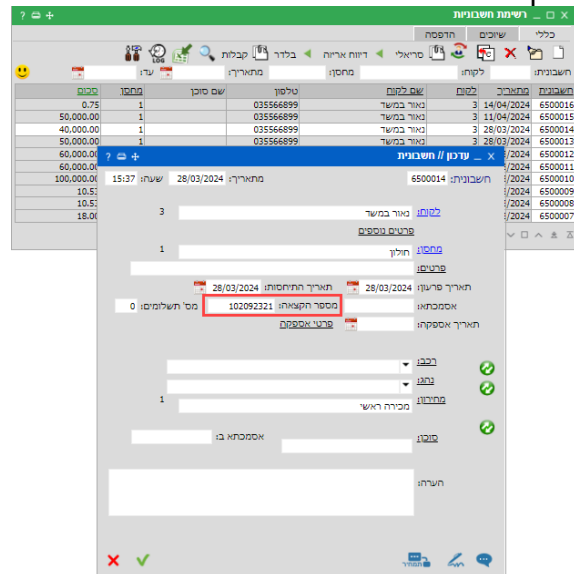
רשימת חשבוניות
כללי
שיוכים
הדפסה
קבלות
בלדר
דיוות אריזה
סריאלי
חשבונית:
לקוח:
מחסן:
מתאריך:
עד:

| חשבונית | מתאריך | לקוח | שם לקוח | טלפון | שם סוכן | מחסן | סכום |
|---|---|---|---|---|---|---|---|
| 6500016 | 14/04/2024 | 3 | נאור במשד | 035566899 | | 1 | 0.75 |
| 6500015 | 11/04/2024 | 3 | נאור במשד | 035566899 | | 1 | 50,000.00 |
| 6500014 | 28/03/2024 | 3 | נאור במשד | 035566899 | | 1 | 40,000.00 |
| 6500013 | 28/03/2024 | 3 | נאור במשד | 035566899 | | 1 | 50,000.00 |
| 6500012 | | | | | | | 60,000.00 |
| 6500011 | | | | | | | 60,000.00 |
| 6500010 | | | | | | | 100,000.00 |
| 6500009 | | | | | | | 10.53 |
| 6500008 | | | | | | | 10.53 |
| 6500007 | | | | | | | 18.00 |

עדכון // חשבונית
חשבונית: 6500014
מתאריך: 28/03/2024
שעה: 15:37
לקוח: 3 נאור במשד
פרטים נוספים
מחסן: 1 חולון
פרטים:
תאריך פרעון: 28/03/2024
תאריך התיחסות: 28/03/2024
אסמכתא:
מספר הקצאה: 102092321
מס' תשלומים: 0
תאריך אספקה:
פרטי אספקה
רכב:
נהג:
מחירון: 1 מכירה ראשי
סוכן:
אסמכתא ב:
הערה: